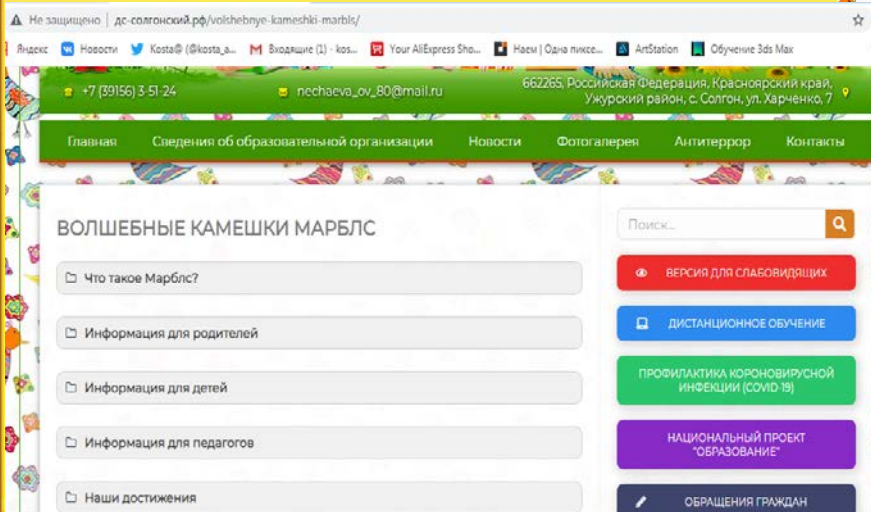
Не защищено | дс-солгонский.рф/volshebnye-kameshki-marbls/

Яндекс Новости Kosta@ (@kosta_a... Входящие (1) - kos... Your AliExpress Sho... Наем | Одна пиксе... ArtStation Обучение 3ds Max

+7 (39156) 3-51-24 nechaeva_ov_80@mail.ru 662265, Российская Федерация, Красноярский край, Ужурский район, с. Солгон, ул. Харченко, 7

Главная Сведения об образовательной организации Новости Фотогалерея Антитеррор Контакты

ВОЛШЕБНЫЕ КАМЕШКИ МАРБЛС

Что такое Марблс?

Информация для родителей

Информация для детей

Информация для педагогов

Наши достижения

Поиск...

ВЕРСИЯ ДЛЯ СЛАБОВИДЯЩИХ

ДИСТАНЦИОННОЕ ОБУЧЕНИЕ

ПРОФИЛАКТИКА КОРОНОВИРУСНОЙ ИНФЕКЦИИ (COVID-19)

НАЦИОНАЛЬНЫЙ ПРОЕКТ "ОБРАЗОВАНИЕ"

ОБРАЩЕНИЯ ГРАЖДАН